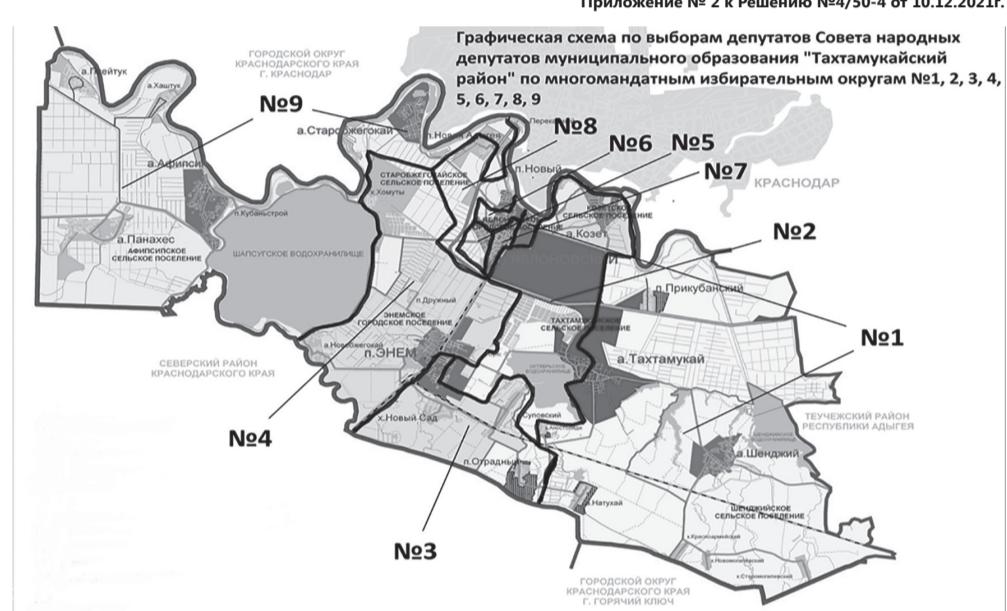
Приложение № 2 к Решению №4/50-4 от 10.12.2021г.

Графическая схема по выборам депутатов Совета народных депутатов муниципального образования "Тахтамукайский район" по многомандатным избирательным округам №1, 2, 3, 4, 5, 6, 7, 8, 9

ГОРОДСКОЙ ОКРУГ КРАСНОДАРСКОГО КРАЯ Г. КРАСНОДАР

а. Гатлукай

а. Хаштук

№9

а. Старобжегокай

п. Новая Адыгея

№8

№6

№5

п. Новый

№7

а. Афипсип

КРАСНОДАР

СТАРОБЖЕГОКАЙСКОЕ СЕЛЬСКОЕ ПОСЕЛЕНИЕ

х. Хомуты

п. Кубаньстрой

а. Козет

№2

а. Панахес

АФИПСИПСКОЕ СЕЛЬСКОЕ ПОСЕЛЕНИЕ

ШАПСУГСКОЕ ВОДОХРАНИЛИЩЕ

п. Яблоновский

п. Прикубанский

п. Дружный

ЭНЕМСКОЕ ГОРОДСКОЕ ПОСЕЛЕНИЕ

ТАХТАМУКАЙСКОЕ СЕЛЬСКОЕ ПОСЕЛЕНИЕ

№1

СЕВЕРСКИЙ РАЙОН КРАСНОДАРСКОГО КРАЯ

а. Новобжегокай

п. ЭНЕМ

а. Тахтамукай

ТЕУЧЕЖСКИЙ РАЙОН РЕСПУБЛИКИ АДЫГЕЯ

х. Новый Сад

Суповский

№4

а. Шенджий

п. Отрадный

п. Натухай

ШЕНДЖИЙСКОЕ СЕЛЬСКОЕ ПОСЕЛЕНИЕ

№3

ГОРОДСКОЙ ОКРУГ КРАСНОДАРСКОГО КРАЯ Г. ГОРЯЧИЙ КЛЮЧ